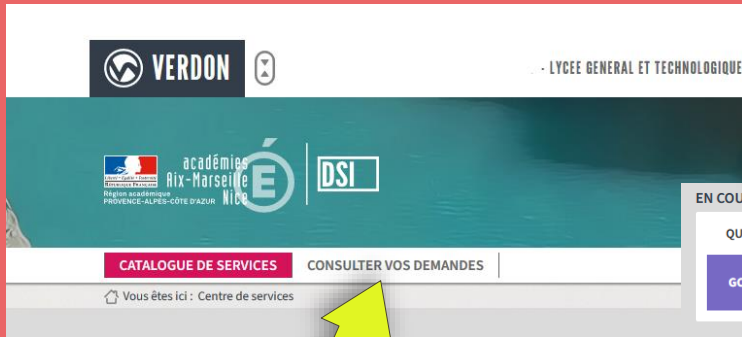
VERDON

- LYCEE GENERAL ET TECHNOLOGIQUE

Liberté • Égalité • Fraternité
RÉPUBLIQUE FRANÇAISE
Région académique
PROVENCE-ALPES-CÔTE D'AZUR

académies
Aix-Marseille
Nice

DSI

EN COU

QU

GO

CATALOGUE DE SERVICES
CONSULTER VOS DEMANDES

Vous êtes ici : Centre de services